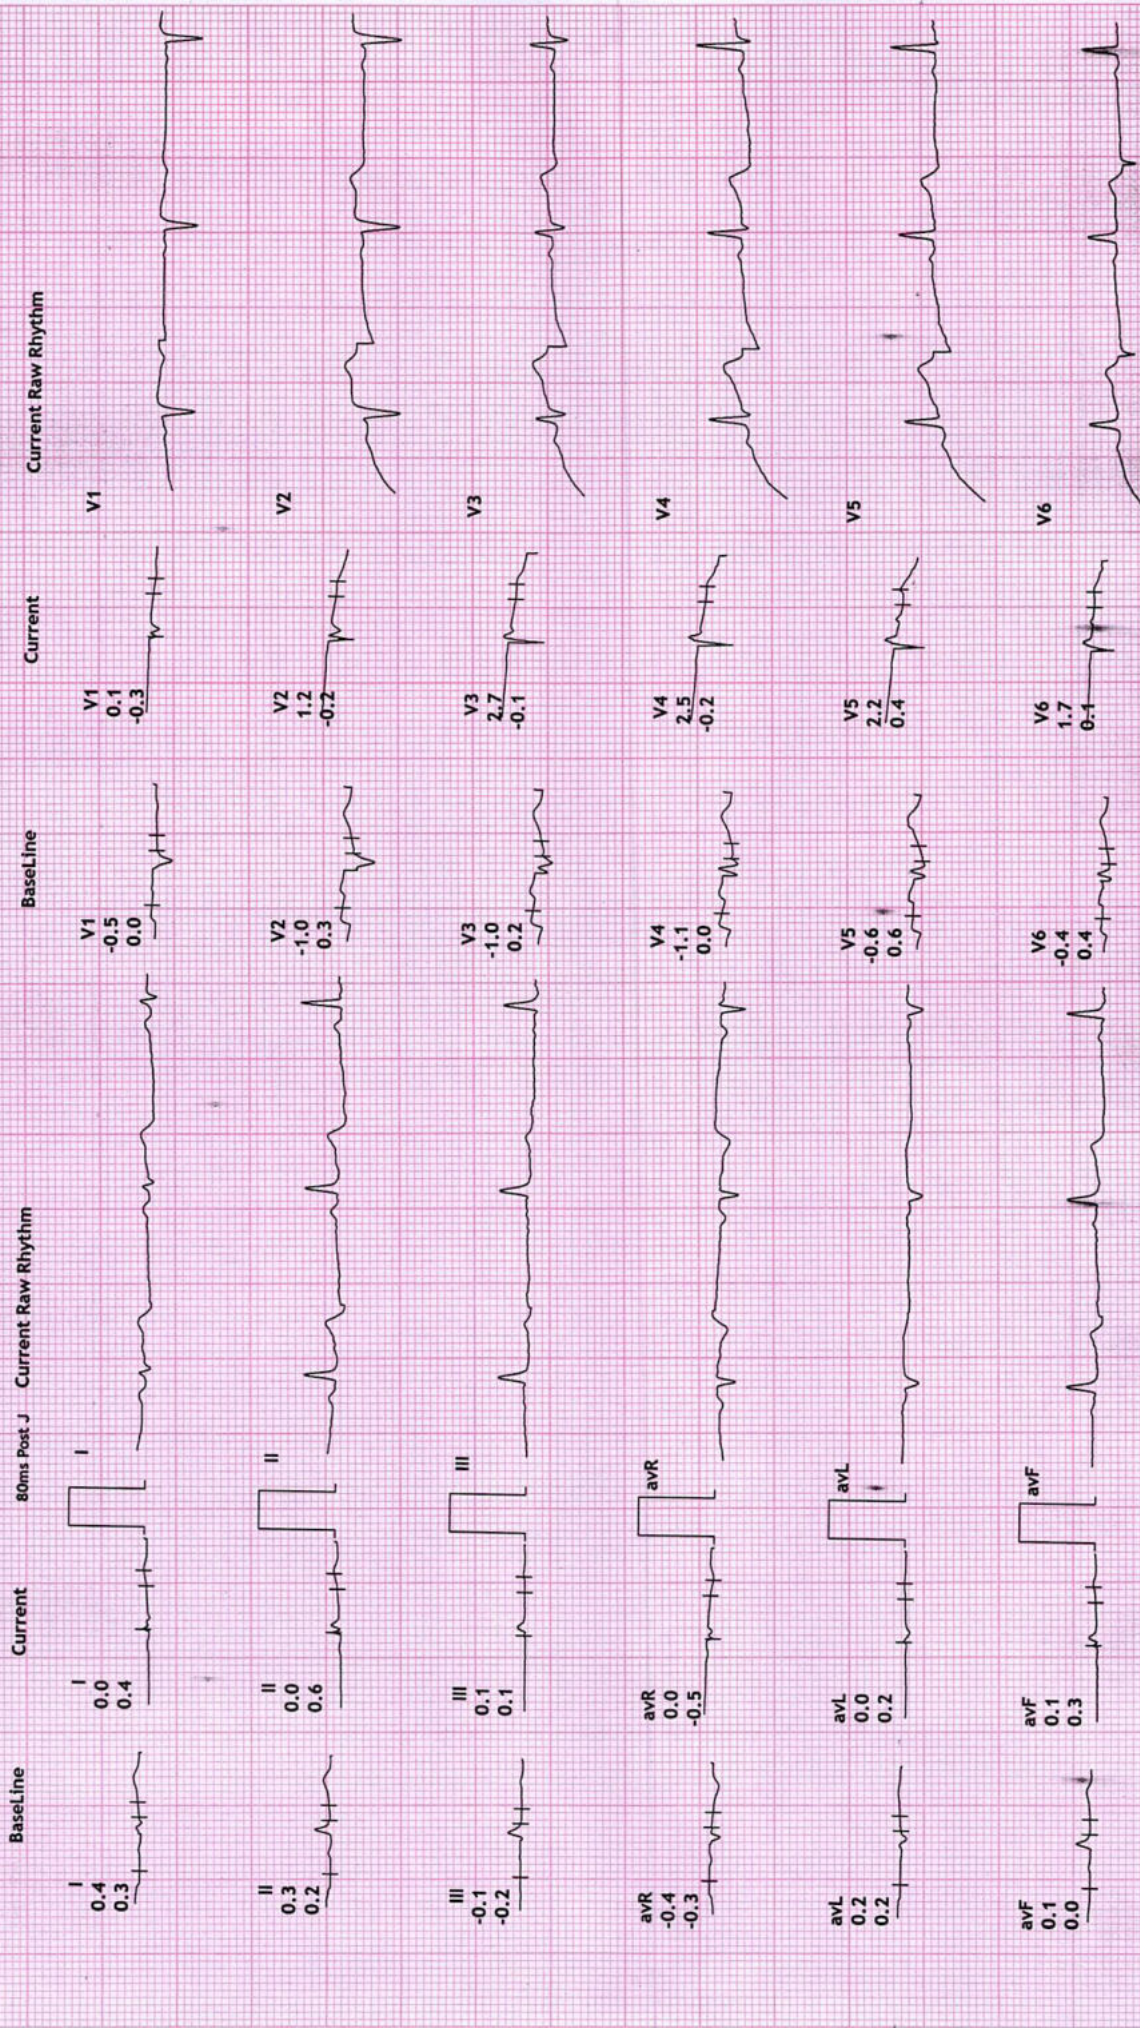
BaseLine

I
0.4
0.3

II
0.3
0.2

III
-0.1
-0.2

avR
-0.4
-0.3

avL
0.2
0.2

avF
0.1
0.0

Current

I
0.0
0.4

II
0.0
0.6

III
0.1
0.1

avR
0.0
-0.5

avL
0.0
0.2

avF
0.1
0.3

80ms Post J

Current Raw Rhythm

I

II

III

avR

avL

avF

BaseLine

V1
-0.5
0.0

V2
-1.0
0.3

V3
-1.0
0.2

V4
-1.1
0.0

V5
-0.6
0.6

V6
-0.4
0.4

Current

V1
0.1
-0.3

V2
1.2
-0.2

V3
2.7
-0.1

V4
2.5
-0.2

V5
2.2
0.4

V6
1.7
0.1

Current Raw Rhythm

V1

V2

V3

V4

V5

V6